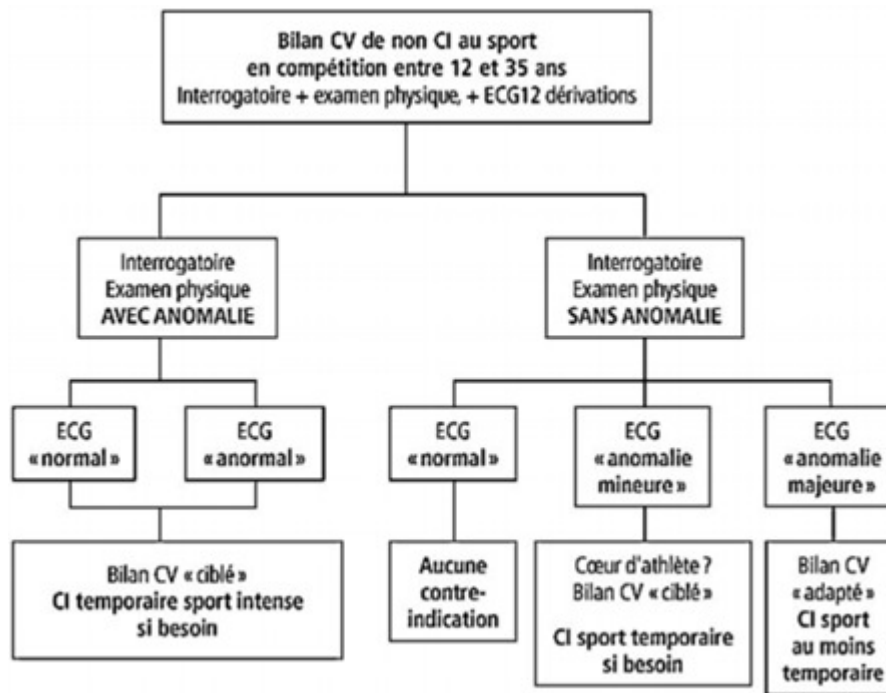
Bilan CV de non CI au sport
en compétition entre 12 et 35 ans
Interrogatoire + examen physique, + ECG12 dérivations

Interrogatoire
Examen physique
AVEC ANOMALIE

Interrogatoire
Examen physique
SANS ANOMALIE

ECG
« normal »

ECG
« anormal »

ECG
« normal »

ECG
« anomalie mineure »

ECG
« anomalie majeure »

Bilan CV « ciblé »
CI temporaire sport intense si besoin

Aucune contre-indication

Cœur d'athlète ?
Bilan CV « ciblé »
CI sport temporaire si besoin

Bilan CV « adapté »
CI sport au moins temporaire